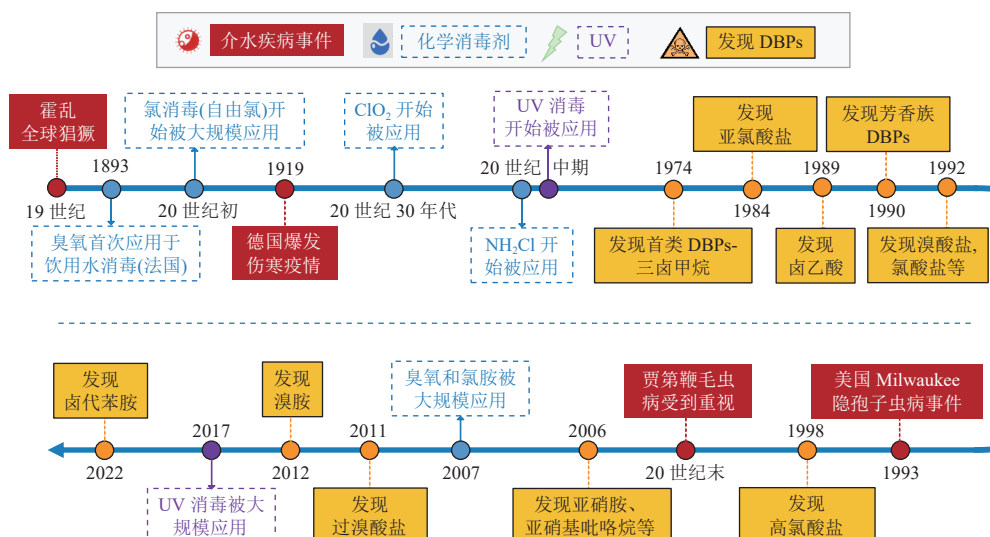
介水疾病事件 化学消毒剂 UV 发现 DBPs

霍乱全球猖獗

19 世纪

1893

臭氧首次应用于饮用水消毒(法国)

氯消毒(自由氯)开始被大规模应用

20 世纪初

1919

德国爆发伤寒疫情

$ClO_2$ 开始被应用

20 世纪 30 年代

UV 消毒开始被应用

20 世纪 中期

$NH_2Cl$ 开始被应用

1974

发现首类 DBPs-三卤甲烷

发现亚氯酸盐

1984

1989

发现卤乙酸

发现芳香族 DBPs

1990

1992

发现溴酸盐, 氯酸盐等

发现卤代苯胺

2022

2017

UV 消毒被大规模应用

发现溴胺

2012

2011

发现过溴酸盐

臭氧和氯胺被大规模应用

2007

2006

发现亚硝胺、亚硝基吡咯烷等

贾第鞭毛虫病受到重视

20 世纪末

1998

发现高氯酸盐

美国 Milwaukee 隐孢子虫病事件

1993